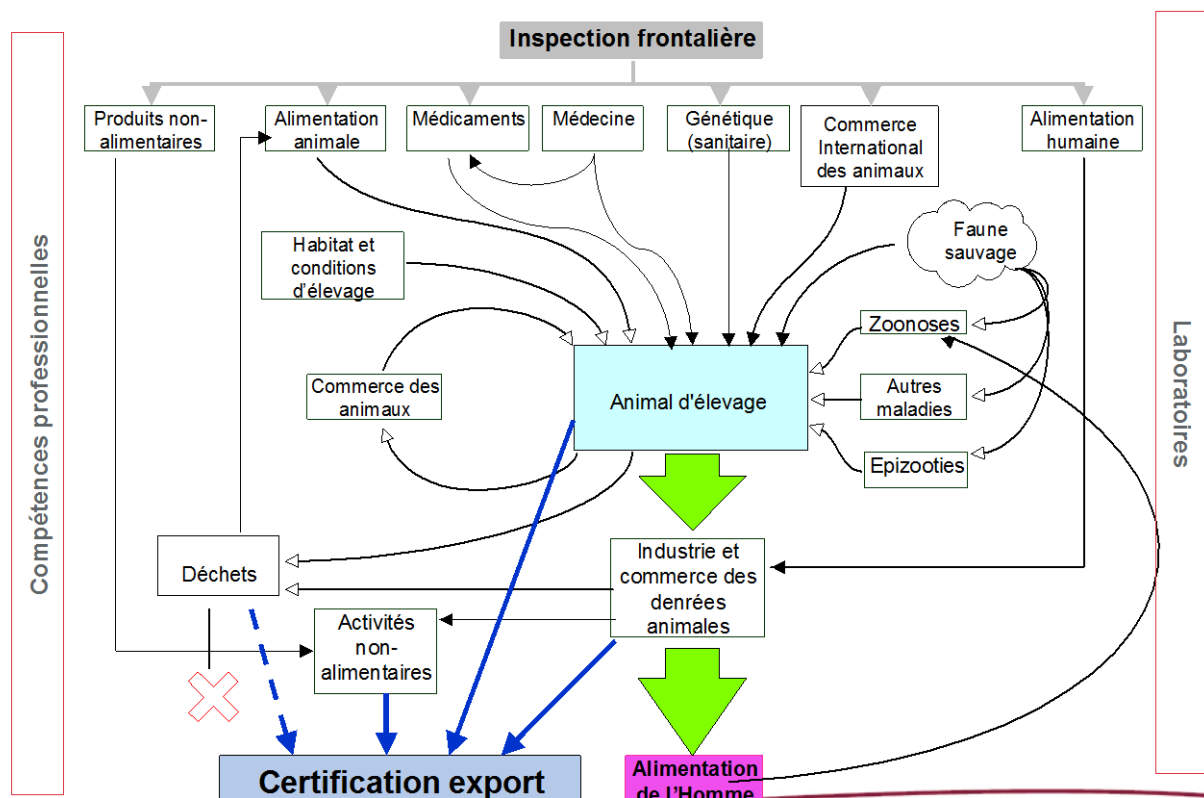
Inspection frontalière

Produits non-alimentaires

Alimentation animale

Médicaments

Médecine

Génétique (sanitaire)

Commerce International des animaux

Alimentation humaine

Compétences professionnelles

Laboratoires

Faune sauvage

Habitat et conditions d'élevage

Zoonoses

Commerce des animaux

Animal d'élevage

Autres maladies

Epizooties

Déchets

Industrie et commerce des denrées animales

Activités non-alimentaires

Certification export

Alimentation de l'Homme